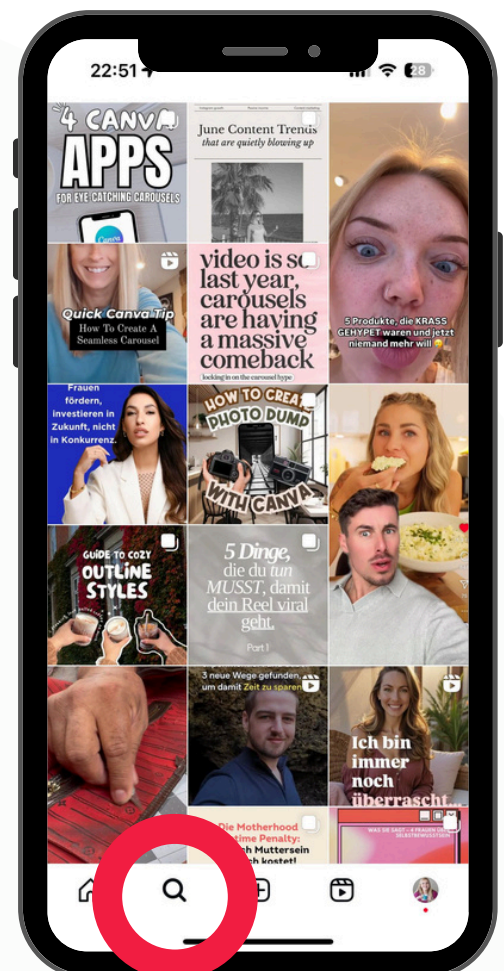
22:51

28

4 CANVA APPS
FOR EYE CATCHING CAROUSELS

June Content Trends
that are quietly blowing up

5 Produkte, die KRASS GEHYPET waren und jetzt niemand mehr will

Quick Canva Tip
How To Create A Seamless Carousel

video is so last year, carousels are having a massive comeback
locking in on the carousel hype

Frauen fördern, investieren in Zukunft, nicht in Konkurrenz.

HOW TO CREATE PHOTO DUMP WITH CANVA

GUIDE TO COZY OUTLINE STYLES

5 Dinge, die du tun MUSST, damit dein Reel viral geht.
Part 1

3 neue Wege gefunden, um damit Zeit zu sparen

Ich bin immer noch überrascht...

Die Motherhood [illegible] Penalty: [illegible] Muttersein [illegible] kostet!

WAS SIE SAGT – 4 FRAUEN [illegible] SELBSTBEWUSSTSEIN